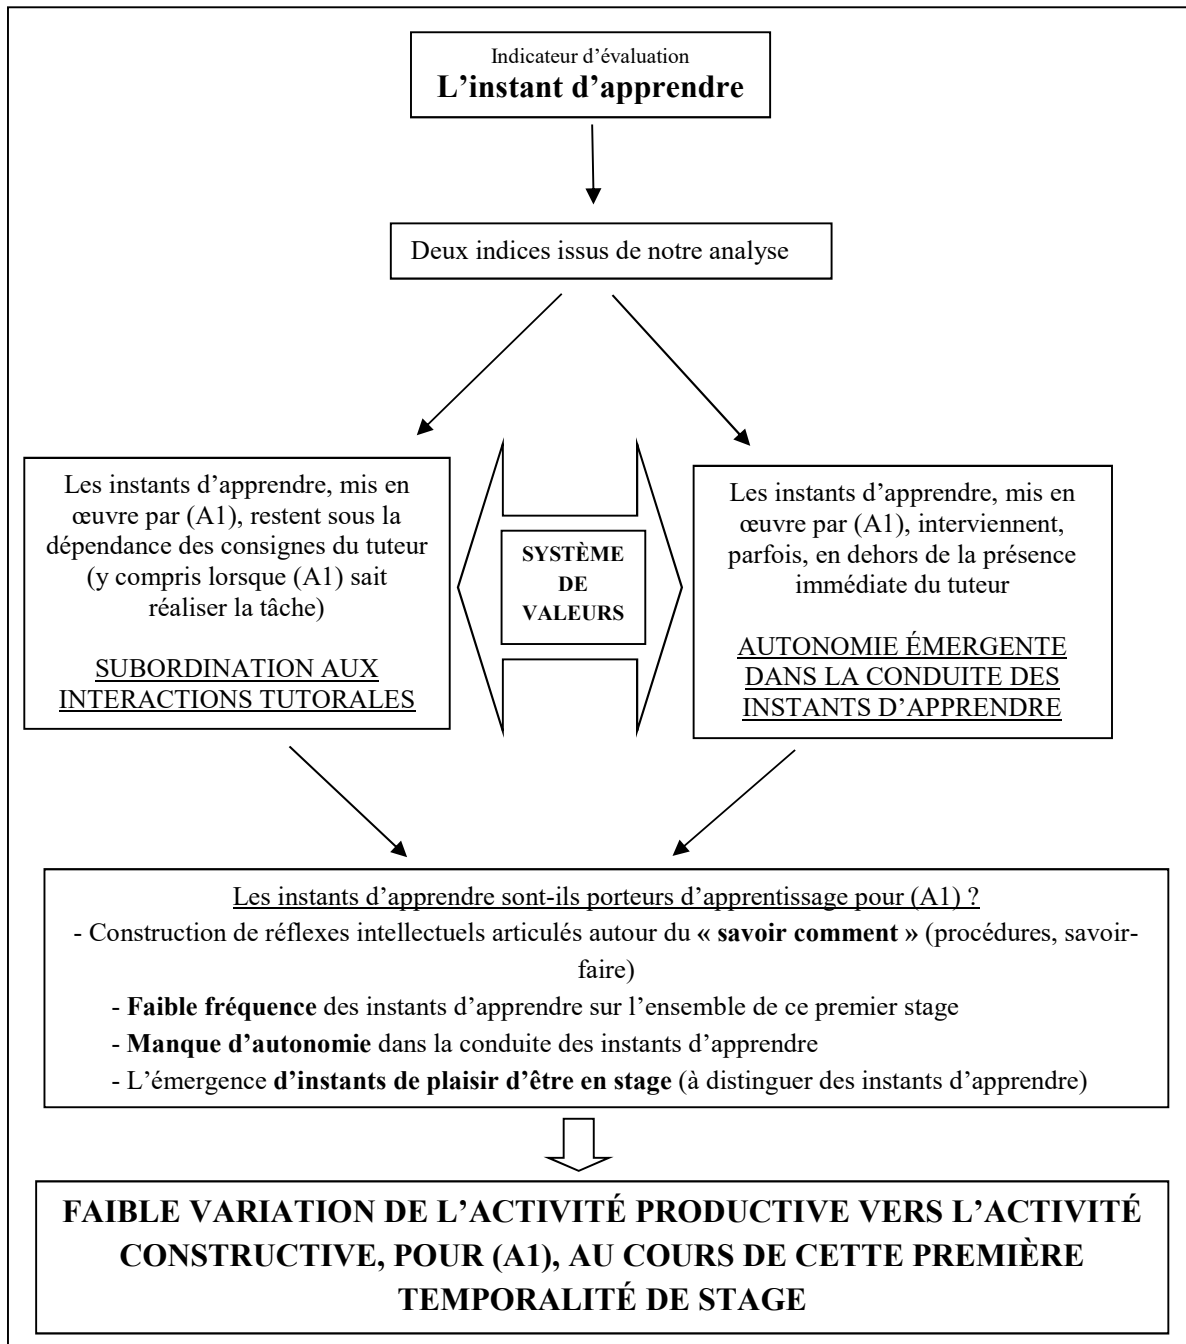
Indicateur d’évaluation
**L’instant d’apprendre**

Deux indices issus de notre analyse

Les instants d’apprendre, mis en œuvre par (A1), restent sous la dépendance des consignes du tuteur (y compris lorsque (A1) sait réaliser la tâche)

SUBORDINATION AUX INTERACTIONS TUTORALES

SYSTÈME DE VALEURS

Les instants d’apprendre, mis en œuvre par (A1), interviennent, parfois, en dehors de la présence immédiate du tuteur

AUTONOMIE ÉMERGENTE DANS LA CONDUITE DES INSTANTS D’APPRENDRE

Les instants d’apprendre sont-ils porteurs d’apprentissage pour (A1) ?
- Construction de réflexes intellectuels articulés autour du **« savoir comment »** (procédures, savoir-faire)
- **Faible fréquence** des instants d’apprendre sur l’ensemble de ce premier stage
- **Manque d’autonomie** dans la conduite des instants d’apprendre
- L’émergence **d’instants de plaisir d’être en stage** (à distinguer des instants d’apprendre)

**FAIBLE VARIATION DE L’ACTIVITÉ PRODUCTIVE VERS L’ACTIVITÉ CONSTRUCTIVE, POUR (A1), AU COURS DE CETTE PREMIÈRE TEMPORALITÉ DE STAGE**